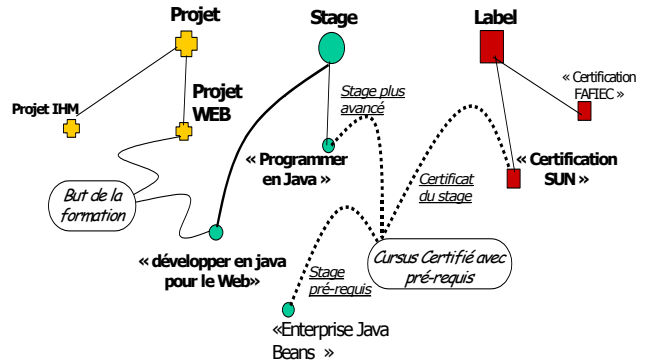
Projet

Stage

Label

Projet IHM

Projet WEB

Stage plus avancé

« Certification FAFIEC »

« Programmer en Java »

« Certification SUN »

But de la formation

Certificat du stage

« développer en java pour le Web»

Cursus Certifié avec pré-requis

Stage pré-requis

«Enterprise Java Beans »